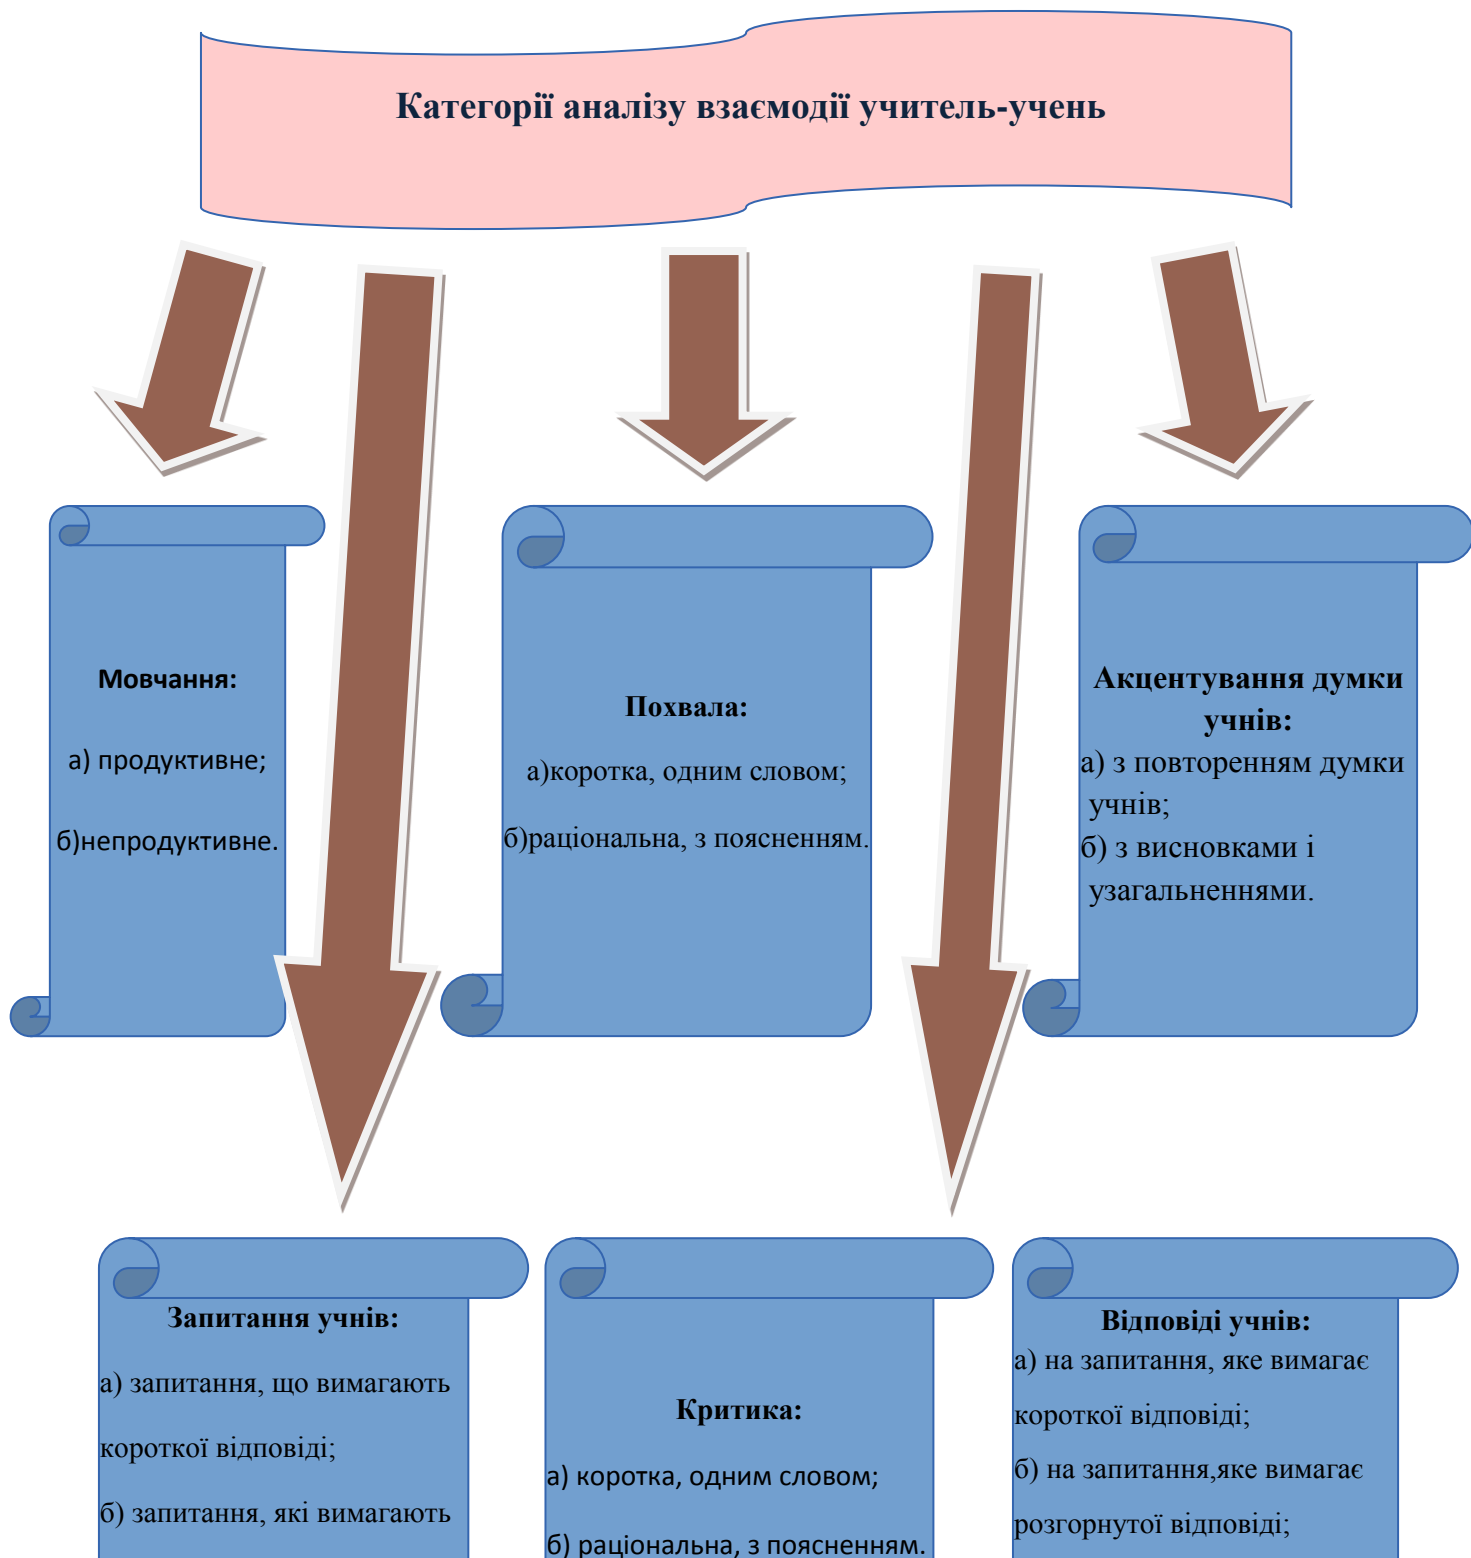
Категорії аналізу взаємодії учитель-учень

Мовчання:

а) продуктивне;

б)непродуктивне.

Похвала:

а)коротка, одним словом;

б)раціональна, з поясненням.

Акцентування думки учнів:

а) з повторенням думки учнів;

б) з висновками і узагальненнями.

Запитання учнів:

а) запитання, що вимагають короткої відповіді;

б) запитання, які вимагають

Критика:

а) коротка, одним словом;

б) раціональна, з поясненням.

Відповіді учнів:

а) на запитання, яке вимагає короткої відповіді;

б) на запитання,яке вимагає розгорнутої відповіді;